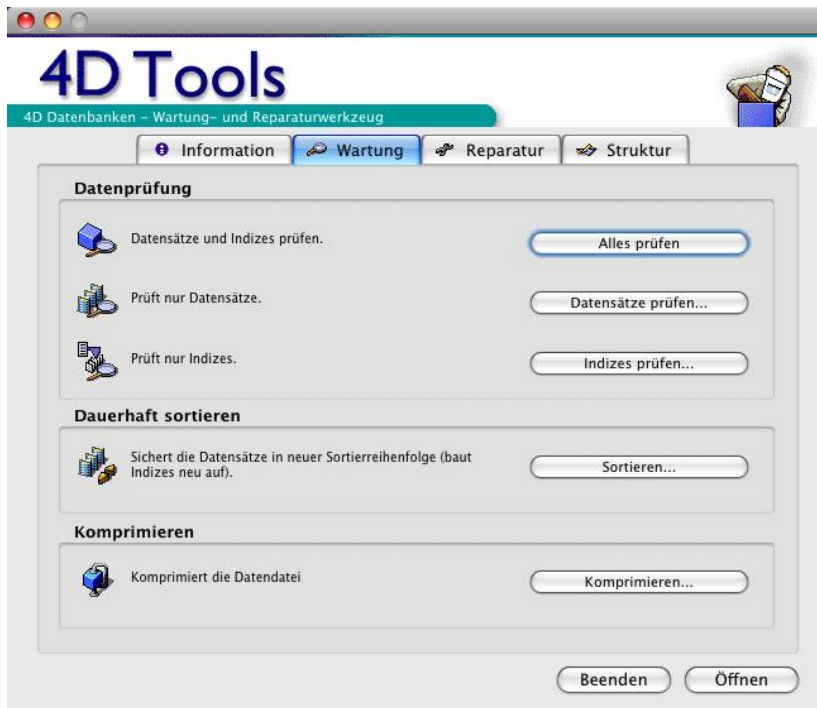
4D Tools

4D Datenbanken - Wartung- und Reparaturwerkzeug

Information | Wartung | Reparatur | Struktur

Datenprüfung

Datensätze und Indizes prüfen.

Alles prüfen

Prüft nur Datensätze.

Datensätze prüfen...

Prüft nur Indizes.

Indizes prüfen...

Dauerhaft sortieren

Sichert die Datensätze in neuer Sortierreihenfolge (baut Indizes neu auf).

Sortieren...

Komprimieren

Komprimiert die Datendatei

Komprimieren...

Beenden

Öffnen